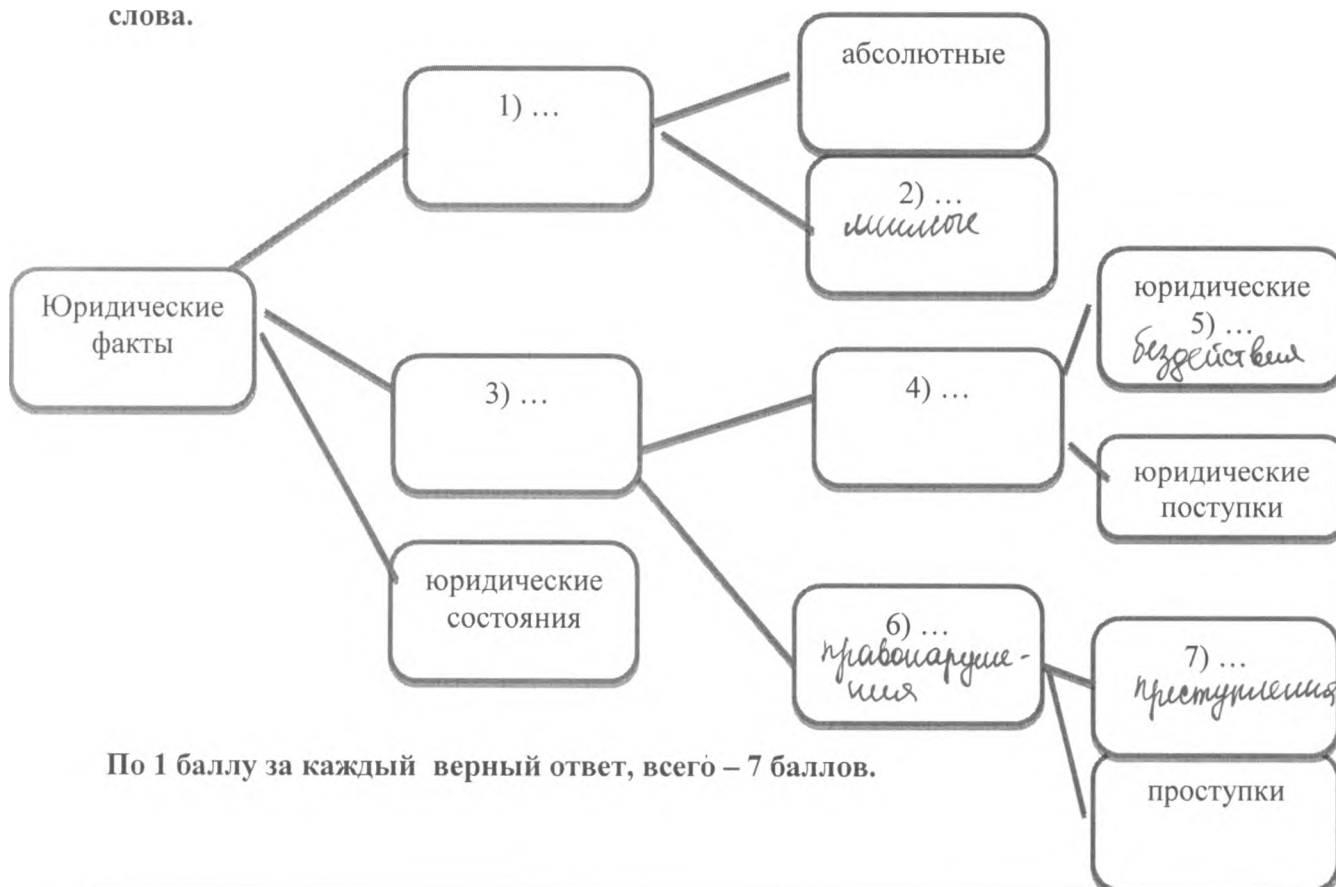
слова.

Юридические факты

1) …

абсолютные

2) …
мнимые

3) …

4) …

юридические
5) …
бездействия

юридические поступки

юридические состояния

6) …
правонаруше-ния

7) …
преступления

проступки

По 1 баллу за каждый верный ответ, всего – 7 баллов.